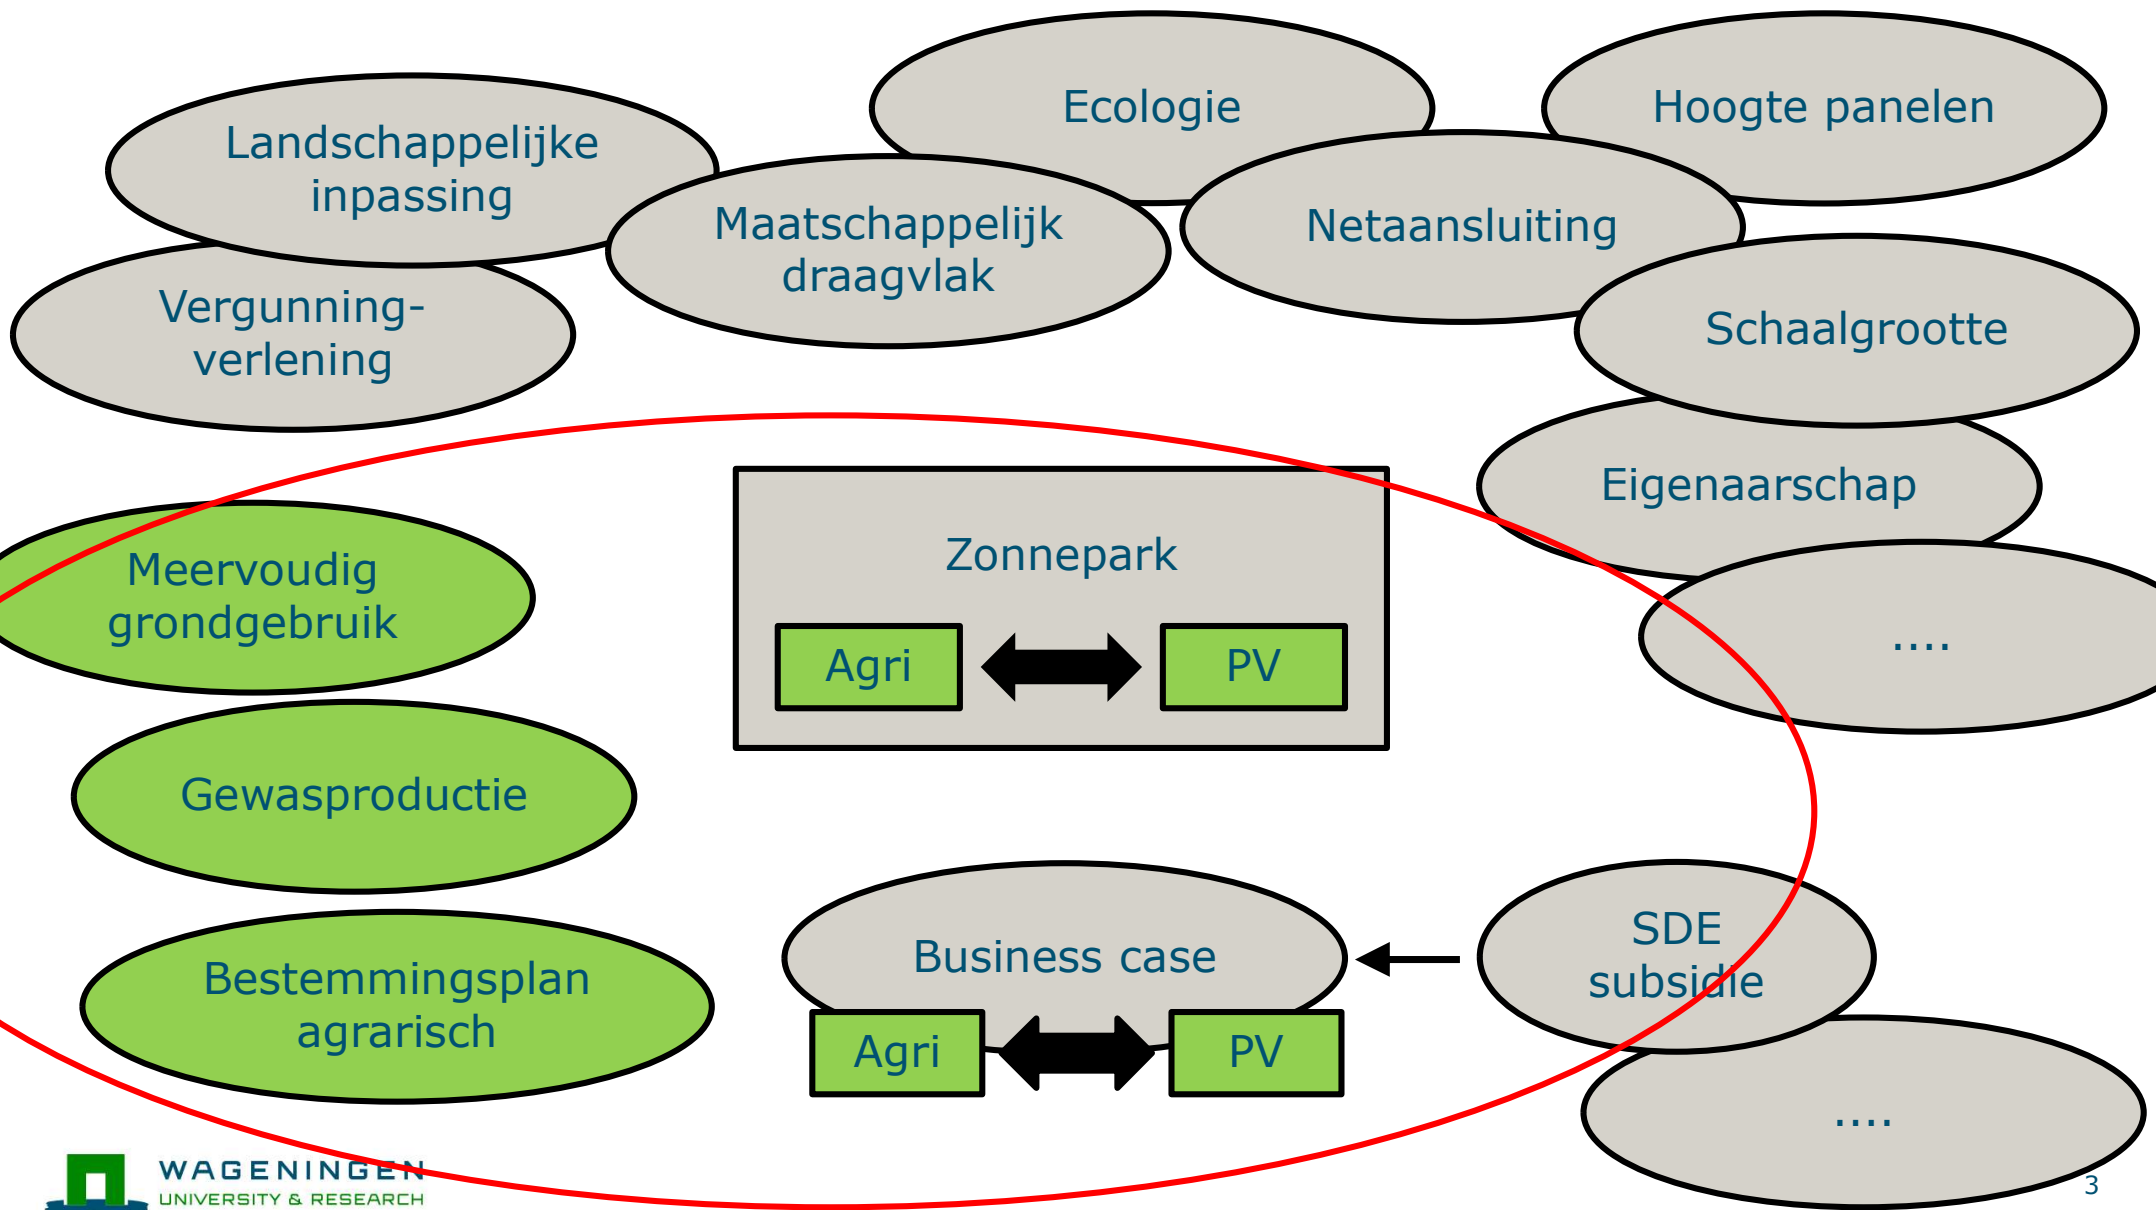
Landschappelijke inpassing

Ecologie

Hoogte panelen

Maatschappelijk draagvlak

Netaansluiting

Vergunning-verlening

Schaalgrootte

Eigenaarschap

Zonnepark

Agri

PV

Meervoudig grondgebruik

....

Gewasproductie

Business case

SDE subsidie

Bestemmingsplan agrarisch

Agri

PV

....

WAGENINGEN
UNIVERSITY & RESEARCH

3